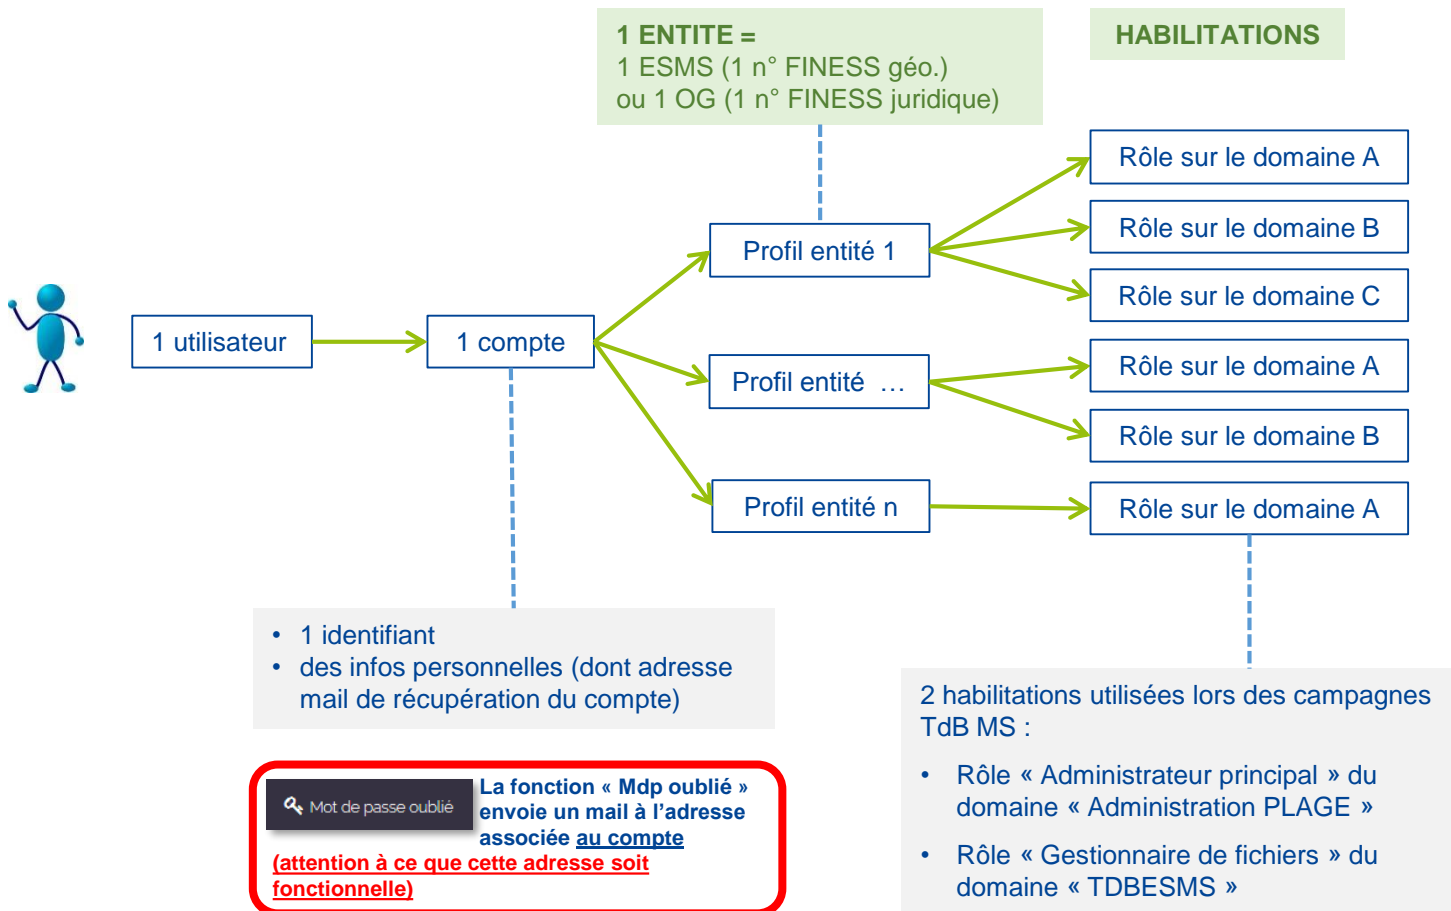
1 ENTITE =
1 ESMS (1 n° FINESS géo.)
ou 1 OG (1 n° FINESS juridique)

HABILITATIONS

1 utilisateur

1 compte

Profil entité 1

Profil entité …

Profil entité n

Rôle sur le domaine A

Rôle sur le domaine B

Rôle sur le domaine C

Rôle sur le domaine A

Rôle sur le domaine B

Rôle sur le domaine A

• 1 identifiant
• des infos personnelles (dont adresse mail de récupération du compte)

Mot de passe oublié

La fonction « Mdp oublié » envoie un mail à l'adresse associée au compte
(attention à ce que cette adresse soit fonctionnelle)

2 habilitations utilisées lors des campagnes TdB MS :

• Rôle « Administrateur principal » du domaine « Administration PLAGE »

• Rôle « Gestionnaire de fichiers » du domaine « TDBESMS »